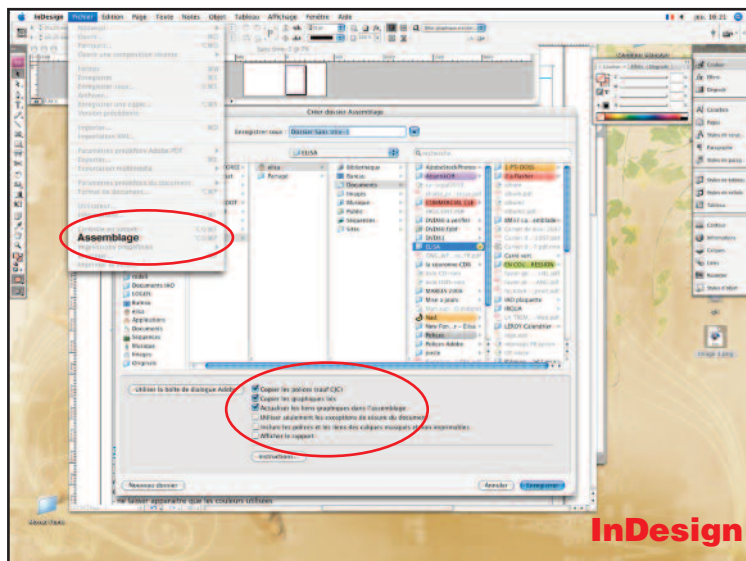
InDesign Fichier Edition Page Texte Notes Objet Tableau Affichage Fenêtre Aide

Nouveau
Ouvrir...
Parcourir...

Fermer
Enregistrer
Enregistrer sous...
Enregistrer une copie...

Importer...
Exportation XML...

Paramètres prédéfinis Adobe PDF
Exporter...

Paramètres prédéfinis du document
Format du document...

Informations...

Assemblage

Imprimer...

Créer dossier Assemblage

Enregistrer sous : Dossier Sans titre-1

ELISA

Bibliothèque
Bureau
Documents
Images
Musique
Public
Séquences
Sites

Documents IAO
Bureau
elisa
Applications
Documents
Séquences
Musique
Images

Copier les polices (sauf CJC)
Copier les graphiques liés
Actualiser les liens graphiques dans l'assemblage
Utiliser seulement les exceptions de césure du document
Inclure les polices et les liens des calques masqués et non imprimables
Afficher le rapport

Instructions...

Nouveau dossier
Annuler
Enregistrer

Utiliser la boîte de dialogue Adobe

Ne laisser apparaître que les couleurs utilisées

Contour
Calques
Liens
Couleur
Nuancier
Pages

InDesign